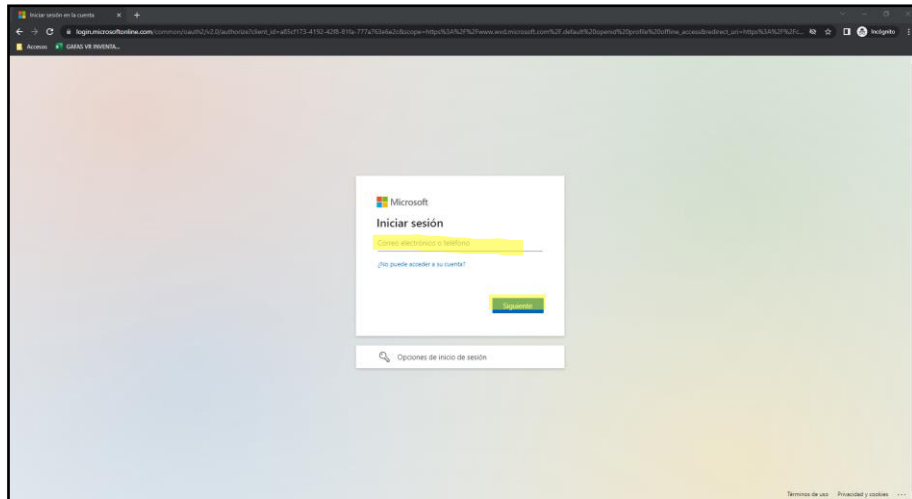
Iniciar sesión en la cuenta

login.microsoftonline.com/common/oauth2/v2.0/authorize?client_id=a85cf173-4192-42f8-81fa-777a763e6e2c&scope=https%3A%2F%2Fwww.xvd.microsoft.com%2F.default%20openid%20profile%20offline_access&redirect_uri=https%3A%2F%2Fc...

Incógnito

Accesos GAFAS VR INVENTA...

Microsoft

Iniciar sesión

Correo electrónico o teléfono

¿No puede acceder a su cuenta?

Siguiente

Opciones de inicio de sesión

Términos de uso Privacidad y cookies ...